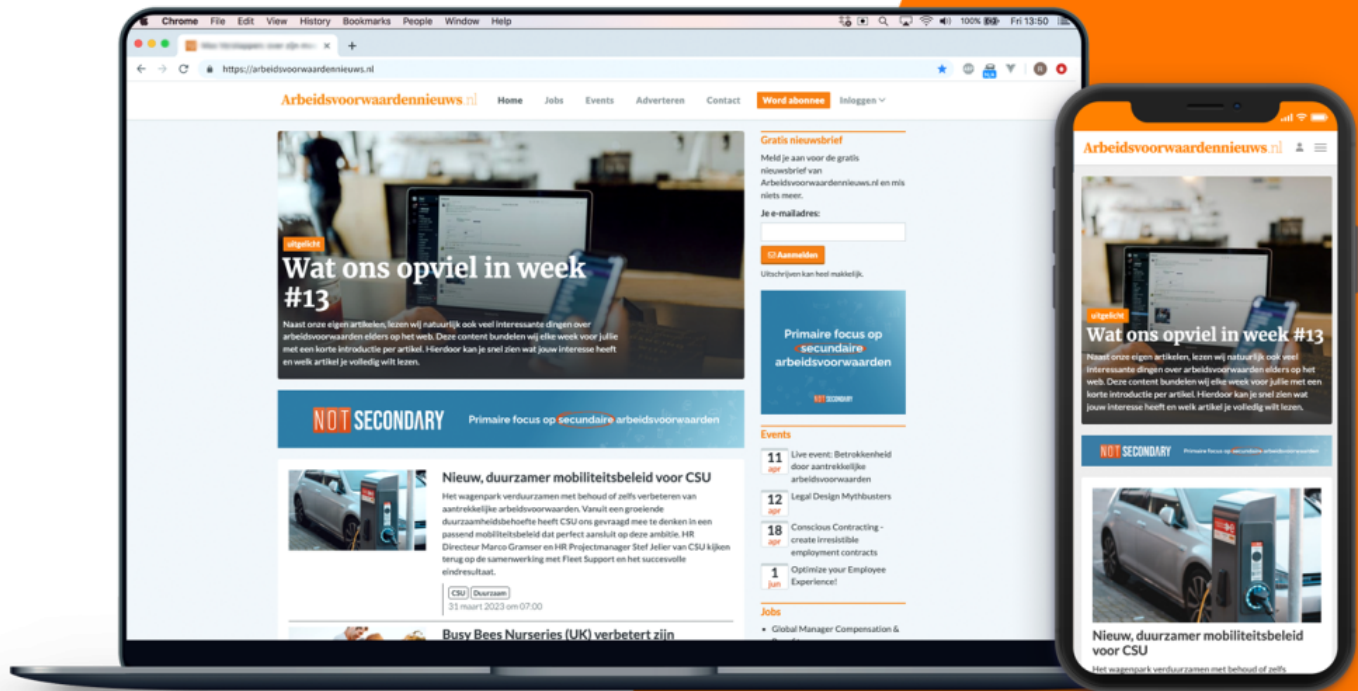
Chrome File Edit View History Bookmarks People Window Help

100% Fri 13:50

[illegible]

https://arbeidsvoorwaardennieuws.nl

Arbeidsvoorwaardennieuws.nl Home Jobs Events Adverteren Contact Word abonnee Inloggen

uitgelicht

Wat ons opviel in week #13

Naast onze eigen artikelen, lezen wij natuurlijk ook veel interessante dingen over arbeidsvoorwaarden elders op het web. Deze content bundelen wij elke week voor jullie met een korte introductie per artikel. Hierdoor kan je snel zien wat jouw interesse heeft en welk artikel je volledig wilt lezen.

NOT SECONDARY Primaire focus op secundaire arbeidsvoorwaarden

Nieuw, duurzamer mobiliteitsbeleid voor CSU

Het wagenpark verduurzamen met behoud of zelfs verbeteren van aantrekkelijke arbeidsvoorwaarden. Vanuit een groeiende duurzaamheidsbehoefte heeft CSU ons gevraagd mee te denken in een passend mobiliteitsbeleid dat perfect aansluit op deze ambitie. HR Directeur Marco Gramser en HR Projectmanager Stef Jelier van CSU kijken terug op de samenwerking met Fleet Support en het succesvolle eindresultaat.

CSU Duurzaam

31 maart 2023 om 07:00

Busy Bees Nurseries (UK) verbetert zijn

Gratis nieuwsbrief

Meld je aan voor de gratis nieuwsbrief van Arbeidsvoorwaardennieuws.nl en mis niets meer.

Je e-mailadres:

Aanmelden

Uitschrijven kan heel makkelijk.

Primaire focus op secundaire arbeidsvoorwaarden

NOT SECONDARY

Events

11 apr Live event: Betrokkenheid door aantrekkelijke arbeidsvoorwaarden

12 apr Legal Design Mythbusters

18 apr Conscious Contracting - create irresistible employment contracts

1 jun Optimize your Employee Experience!

Jobs

• Global Manager Compensation &

Arbeidsvoorwaardennieuws.nl

uitgelicht

Wat ons opviel in week #13

Naast onze eigen artikelen, lezen wij natuurlijk ook veel interessante dingen over arbeidsvoorwaarden elders op het web. Deze content bundelen wij elke week voor jullie met een korte introductie per artikel. Hierdoor kan je snel zien wat jouw interesse heeft en welk artikel je volledig wilt lezen.

NOT SECONDARY Primaire focus op secundaire arbeidsvoorwaarden

Nieuw, duurzamer mobiliteitsbeleid voor CSU

Het wagenpark verduurzamen met behoud of zelfs